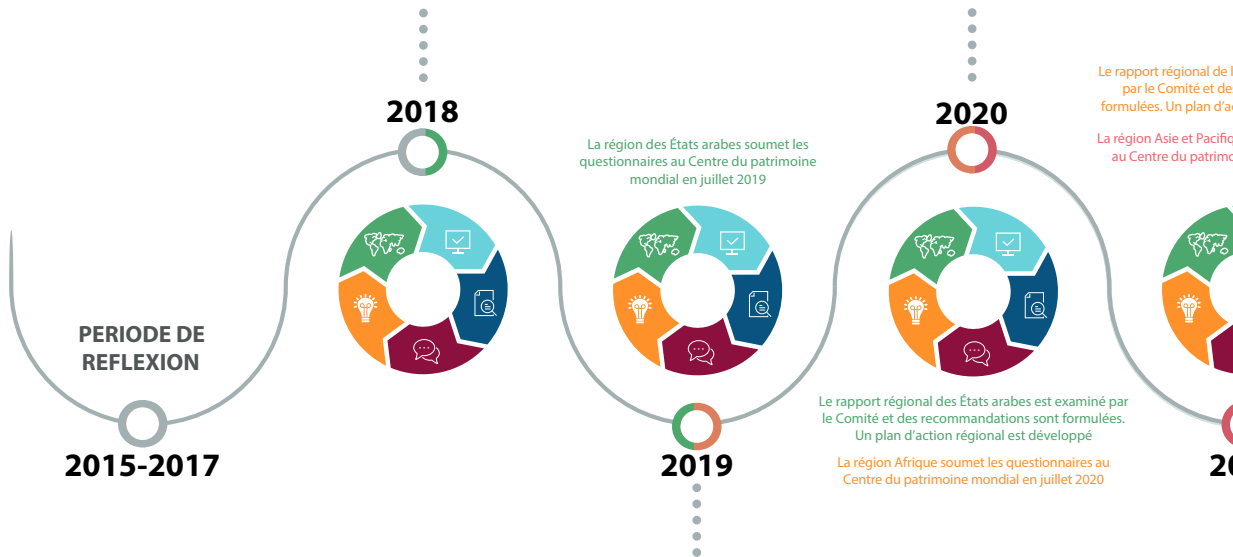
2018

La région des États arabes soumet les questionnaires au Centre du patrimoine mondial en juillet 2019

2020

Le rapport régional de l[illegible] par le Comité et de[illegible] formulées. Un plan d'a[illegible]

La région Asie et Pacifiq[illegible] au Centre du patrimo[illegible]

PERIODE DE REFLEXION

2015-2017

Le rapport régional des États arabes est examiné par le Comité et des recommandations sont formulées. Un plan d'action régional est développé

La région Afrique soumet les questionnaires au Centre du patrimoine mondial en juillet 2020

2019

2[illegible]